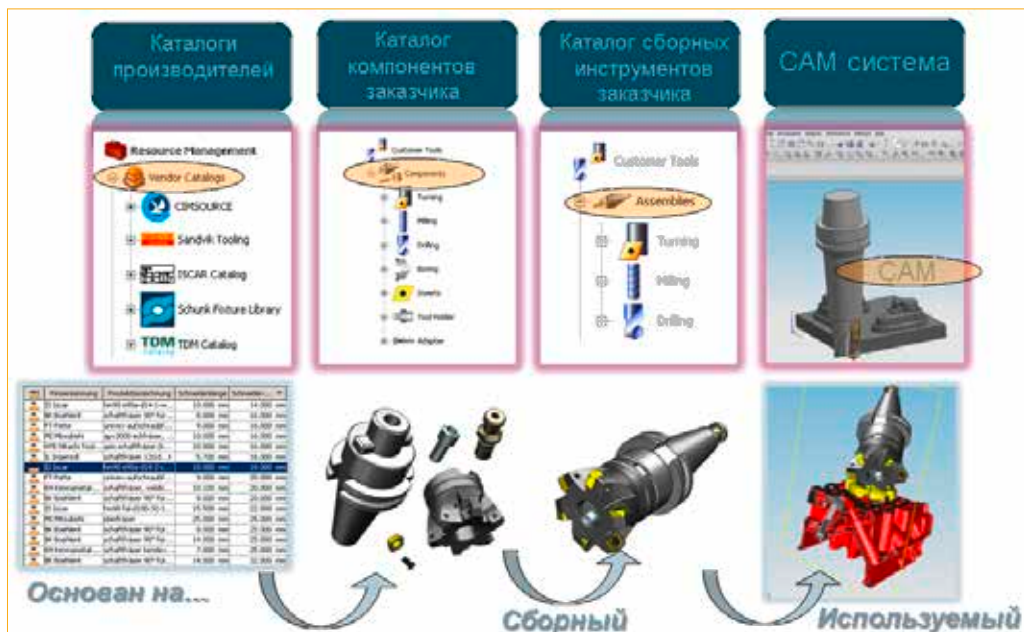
Каталоги производителей

Каталог компонентов заказчика

Каталог сборных инструментов заказчика

CAM система

Resource Management
Vendor Catalogs
CIMSOURCE
Sandvik Tooling
ISCAR Catalog
Schunk Fixture Library
TDM Catalog

Customer Tools
Components
Turning
Milling
Drilling
Boring
Inserts
Tool Holder
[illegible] Adapter

Customer Tools
Assemblies
Turning
Milling
Drilling

CAM

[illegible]

Основан на...

Сборный

Используемый